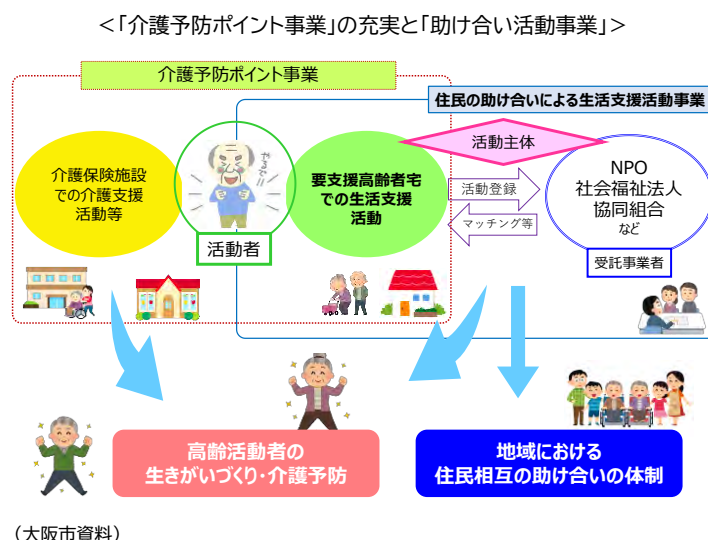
＜「介護予防ポイント事業」の充実と「助け合い活動事業」＞

介護予防ポイント事業

住民の助け合いによる生活支援活動事業

活動主体

介護保険施設での介護支援活動等

やるぞ!!

活動者

要支援高齢者宅での生活支援活動

活動登録

マッチング等

NPO
社会福祉法人
協同組合
など

受託事業者

高齢活動者の生きがいづくり・介護予防

地域における住民相互の助け合いの体制

（大阪市資料）